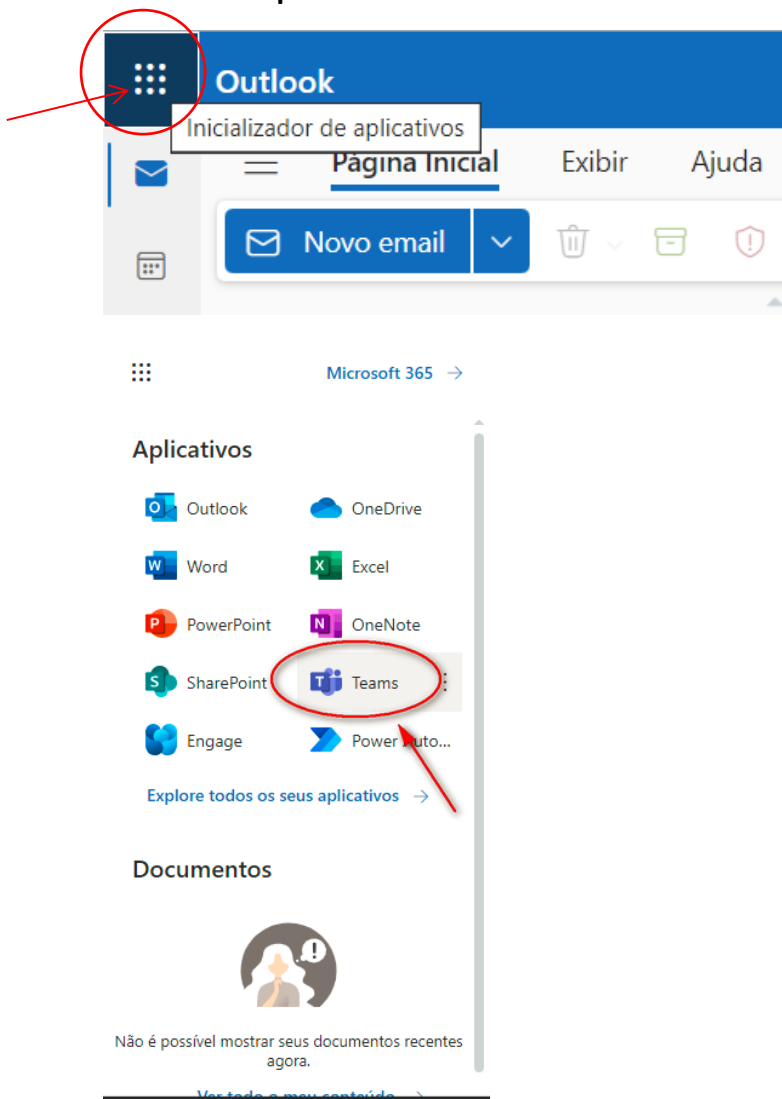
Outlook

Inicializador de aplicativos

Página Inicial Exibir Ajuda

Novo email

Microsoft 365 →

Aplicativos

Outlook
OneDrive
Word
Excel
PowerPoint
OneNote
SharePoint
Teams
Engage
Power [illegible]uto...

Explore todos os seus aplicativos →

Documentos

Não é possível mostrar seus documentos recentes agora.

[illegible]